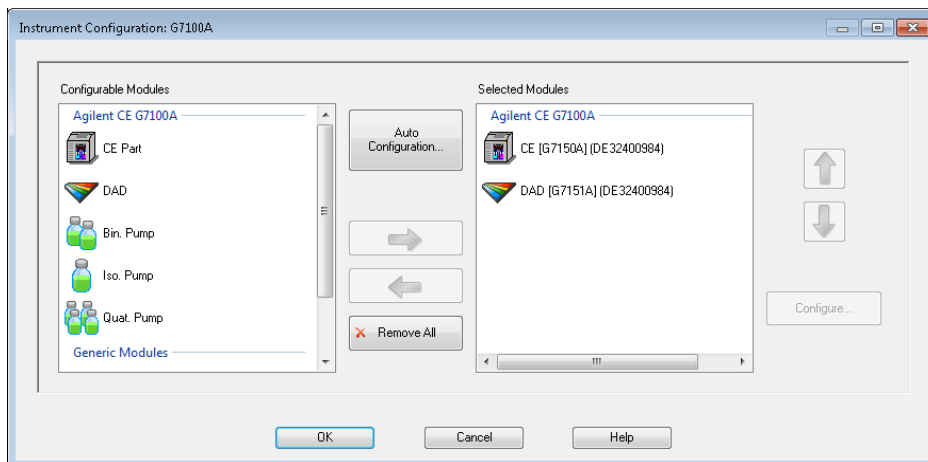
Instrument Configuration: G7100A

Configurable Modules

Agilent CE G7100A

CE Part

DAD

Bin. Pump

Iso. Pump

Quat. Pump

Generic Modules

Auto Configuration...

Remove All

Selected Modules

Agilent CE G7100A

CE [G7150A] (DE32400984)

DAD [G7151A] (DE32400984)

Configure...

OK

Cancel

Help